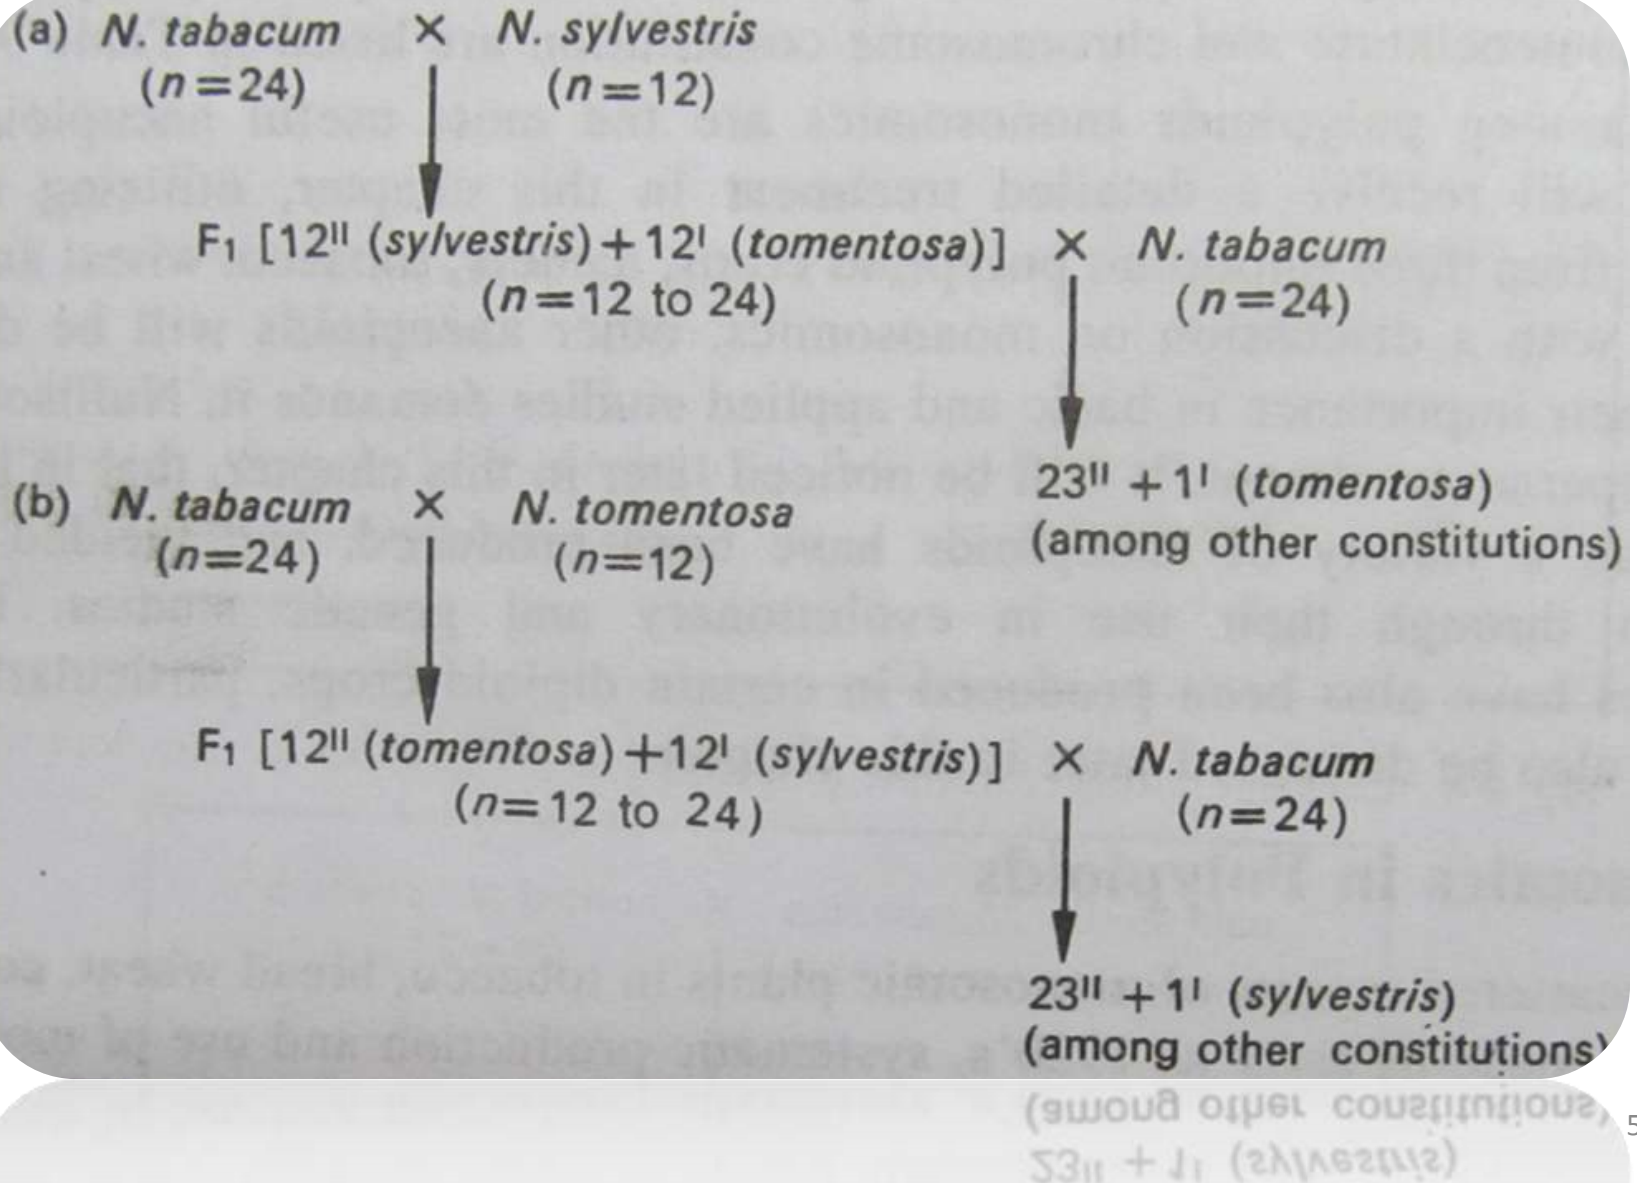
(a) *N. tabacum* × *N. sylvestris*
($n=24$) ($n=12$)

F$_1$ [$12^{II}$ (*sylvestris*) + $12^{I}$ (*tomentosa*)] × *N. tabacum*
($n=12$ to $24$) ($n=24$)

$23^{II} + 1^{I}$ (*tomentosa*)
(among other constitutions)

(b) *N. tabacum* × *N. tomentosa*
($n=24$) ($n=12$)

F$_1$ [$12^{II}$ (*tomentosa*) + $12^{I}$ (*sylvestris*)] × *N. tabacum*
($n=12$ to $24$) ($n=24$)

$23^{II} + 1^{I}$ (*sylvestris*)
(among other constitutions)

5